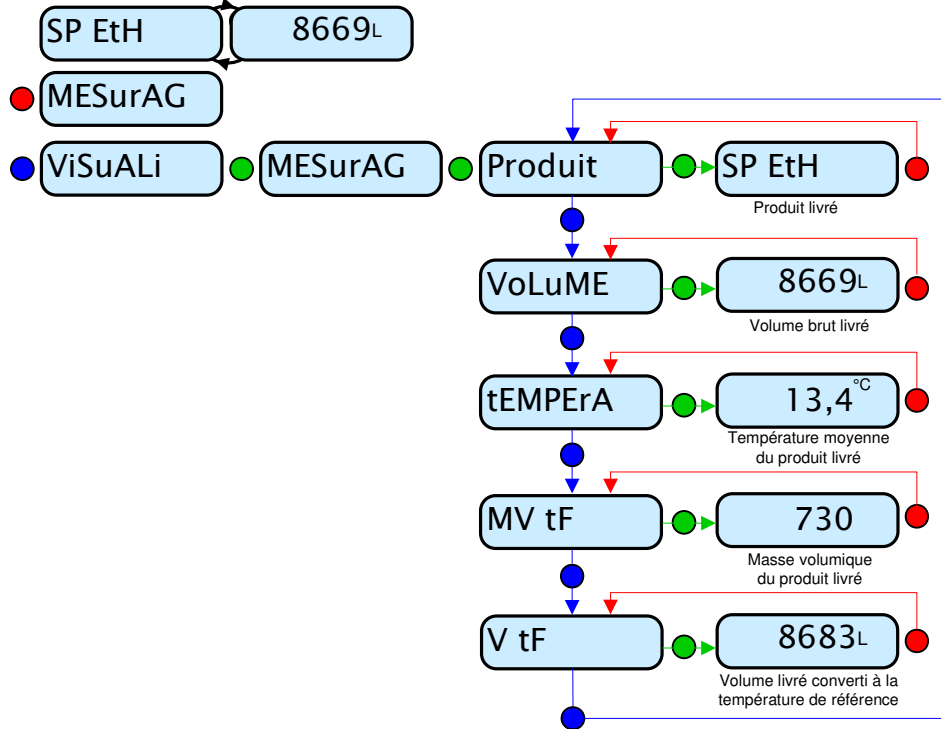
SP EtH

8669L

MESurAG

ViSuALi

MESurAG

Produit

SP EtH

Produit livré

VoLuME

8669L

Volume brut livré

tEMPErA

13,4°C

Température moyenne du produit livré

MV tF

730

Masse volumique du produit livré

V tF

8683L

Volume livré converti à la température de référence